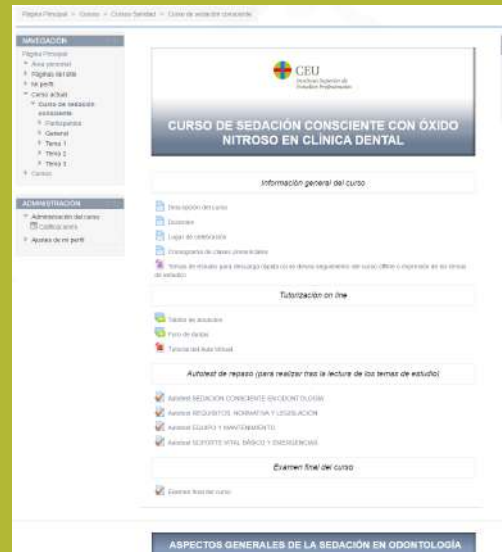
Página Principal > Cursos > Cursos Sanidad > Curso de sedación consciente

NAVEGACIÓN
Página Principal
Área personal
Páginas del sitio
Mi perfil
Curso actual
Curso de sedación consciente
Participantes
General
Tema 1
Tema 2
Tema 3
Cursos

ADMINISTRACIÓN
Administración del curso
Calificaciones
Ajustes de mi perfil

CEU
Instituto Superior de Estudios Profesionales

CURSO DE SEDACIÓN CONSCIENTE CON ÓXIDO NITROSO EN CLÍNICA DENTAL

Información general del curso

Descripción del curso
Docentes
Lugar de celebración
Cronograma de clases presenciales
Temas de estudio para descarga (opción de llevar seguimiento del curso offline o imprimirlo en los temas de estudio)

Tutorización on line

Tablón de anuncios
Foro de dudas
Tutorial del Aula Virtual

Autotest de repaso (para realizar tras la lectura de los temas de estudio)

Autotest SEDACIÓN CONSCIENTE EN ODONTOLOGÍA
Autotest REQUISITOS, NORMATIVA Y LEGISLACIÓN
Autotest EQUIPO Y MANTENIMIENTO
Autotest SOPORTE VITAL BÁSICO Y EMERGENCIAS

Examen final del curso

Examen final del curso

ASPECTOS GENERALES DE LA SEDACIÓN EN ODONTOLOGÍA